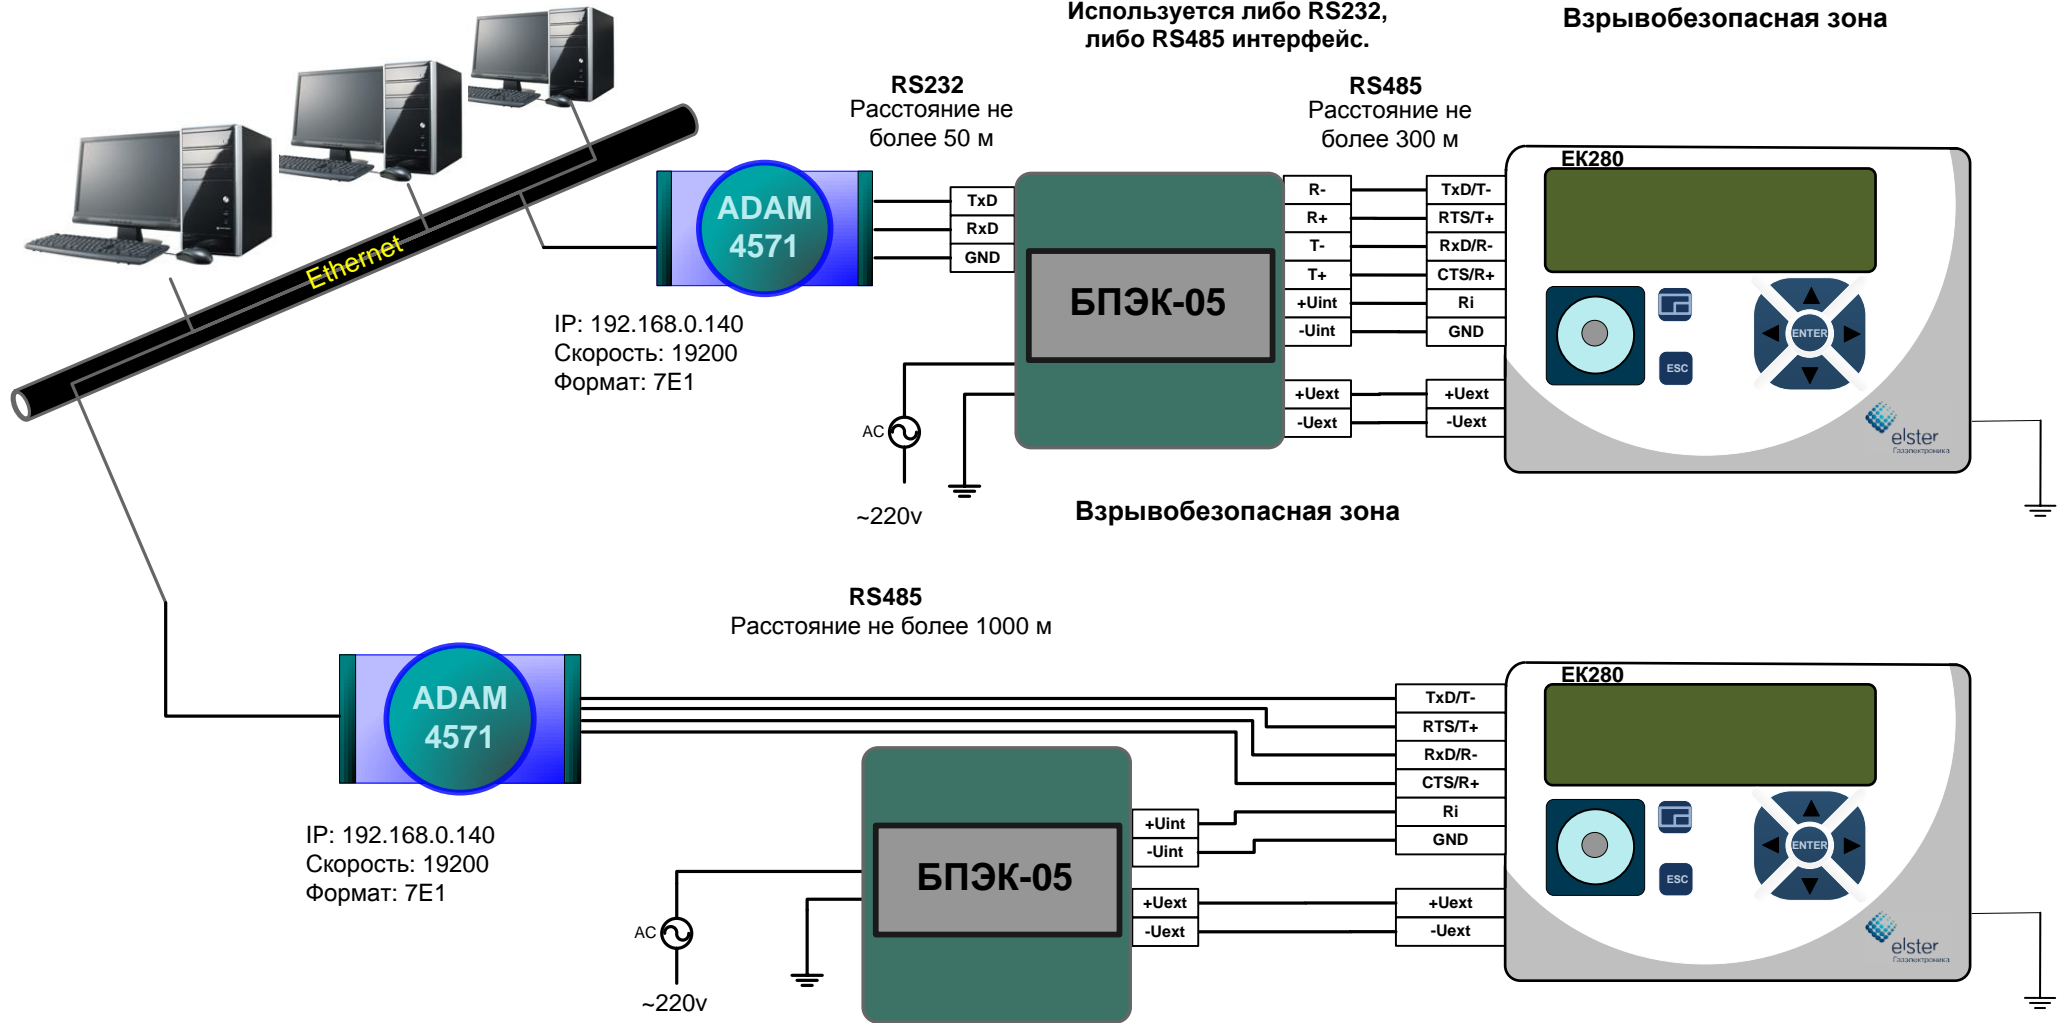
Используется либо RS232, либо RS485 интерфейс.

Взрывобезопасная зона

Ethernet

RS232
Расстояние не более 50 м

RS485
Расстояние не более 300 м

ADAM 4571

TxD
RxD
GND

БПЭК-05

R-
R+
T-
T+
+Uint
-Uint

TxD/T-
RTS/T+
RxD/R-
CTS/R+
Ri
GND

+Uext
-Uext

+Uext
-Uext

EK280

ENTER
ESC

elster

IP: 192.168.0.140
Скорость: 19200
Формат: 7E1

AC

~220v

Взрывобезопасная зона

RS485
Расстояние не более 1000 м

ADAM 4571

EK280

TxD/T-
RTS/T+
RxD/R-
CTS/R+
Ri
GND

+Uint
-Uint

БПЭК-05

+Uext
-Uext

+Uext
-Uext

ENTER
ESC

elster

IP: 192.168.0.140
Скорость: 19200
Формат: 7E1

AC

~220v